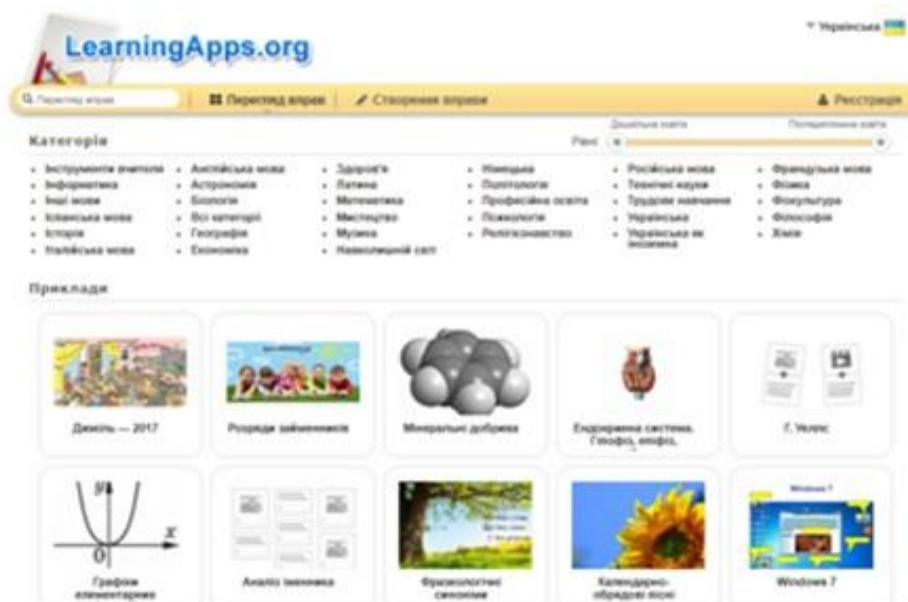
LearningApps.org

Українська

Перегляд вправ

Перегляд вправ | Створення вправи

Реєстрація

Категорія

Рівні

Дошкільна освіта

Післядипломна освіта

- Інструменти вчителя
- Інформатика
- Іноземні мови
- Іспанська мова
- Історія
- Італійська мова

- Англійська мова
- Астрономія
- Біологія
- Всі категорії
- Географія
- Економіка

- Здоров'я
- Латина
- Математика
- Мистецтво
- Музика
- Навколишній світ

- Німецька
- Політологія
- Професійна освіта
- Психологія
- Релігієзнавство

- Російська мова
- Технічні науки
- Трудове навчання
- Українська
- Українська як іноземна

- Французька мова
- Фізика
- Фізкультура
- Філософія
- Хімія

Приклади

Джоуль — 2017

Розряди займенників

Мінеральні добрива

Ендокринна система. Гіпофіз, епіфіз,

Г. Уеллс

Графіки елементарних

Аналіз іменника

Фразеологічні синоніми

Календарно-обрядові пісні

Windows 7

Windows 7